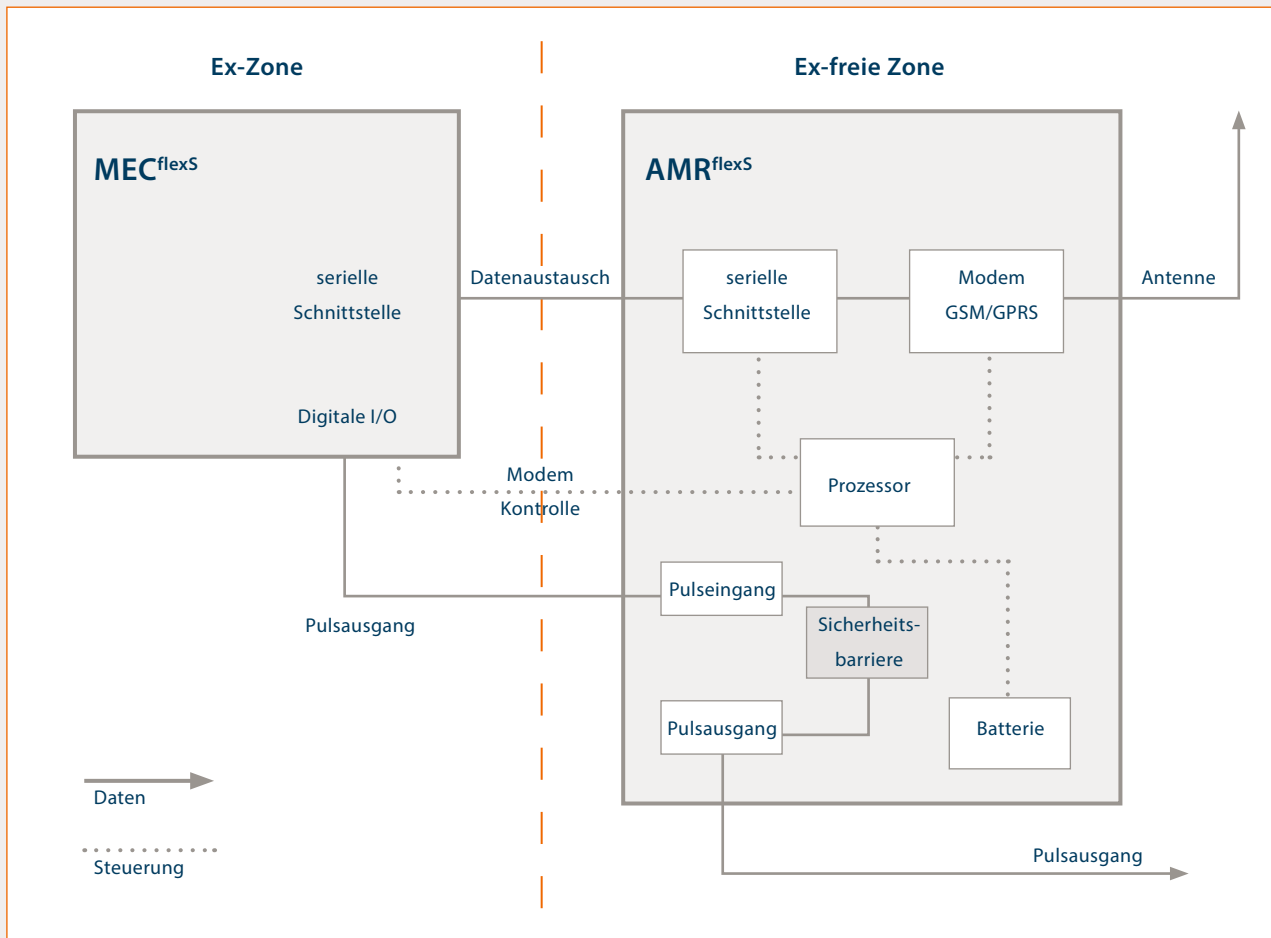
Ex-Zone

Ex-freie Zone

MEC$^{flexS}$

serielle Schnittstelle

Digitale I/O

Datenaustausch

AMR$^{flexS}$

serielle Schnittstelle

Modem GSM/GPRS

Antenne

Modem Kontrolle

Prozessor

Pulseingang

Pulsausgang

Sicherheitsbarriere

Pulsausgang

Batterie

Daten

Steuerung

Pulsausgang